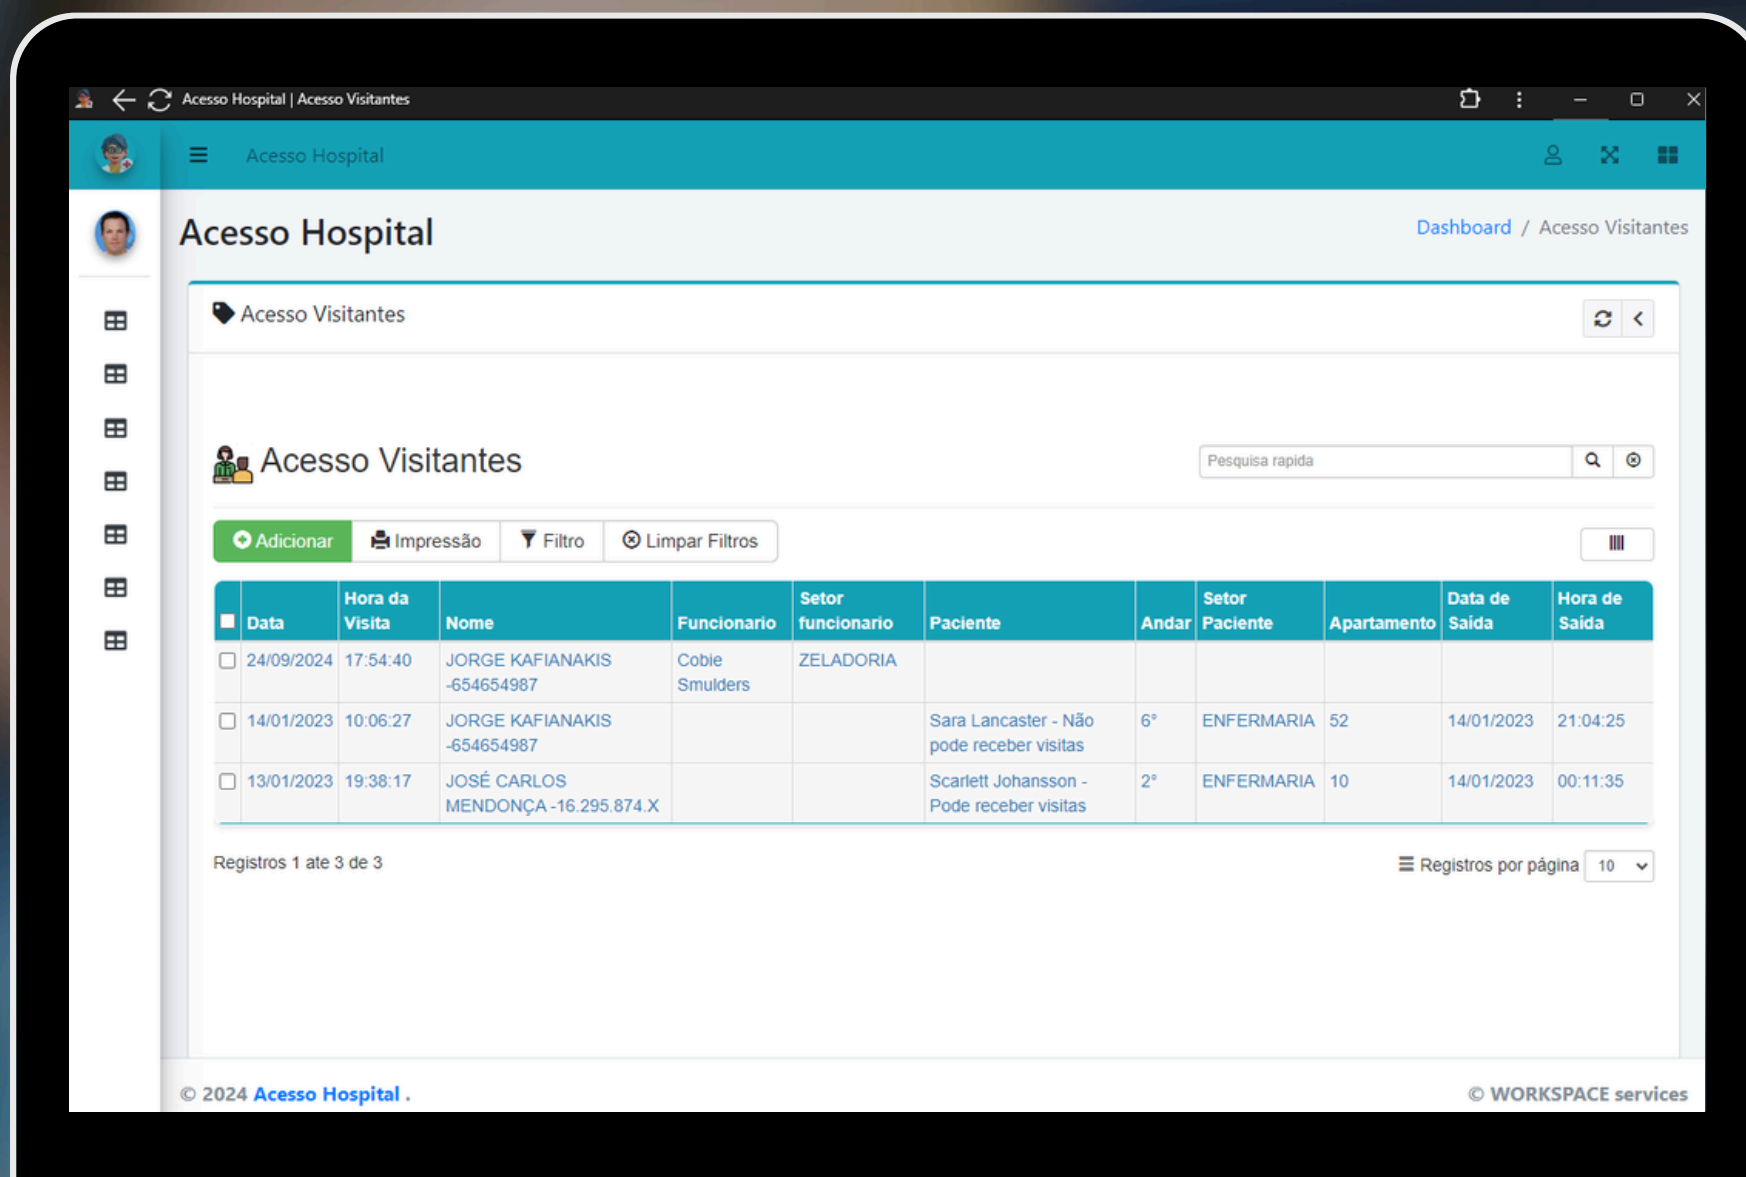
Acesso Hospital | Acesso Visitantes

Acesso Hospital

Acesso Hospital

Dashboard / Acesso Visitantes

Acesso Visitantes

Acesso Visitantes

Pesquisa rapida

Adicionar Impressão Filtro Limpar Filtros

| Data | Hora da Visita | Nome | Funcionario | Setor funcionario | Paciente | Andar | Setor Paciente | Apartamento | Data de Saída | Hora de Saída |
|---|---|---|---|---|---|---|---|---|---|---|
| 24/09/2024 | 17:54:40 | JORGE KAFIANAKIS -654654987 | Cobie Smulders | ZELADORIA | | | | | | |
| 14/01/2023 | 10:06:27 | JORGE KAFIANAKIS -654654987 | | | Sara Lancaster - Não pode receber visitas | 6° | ENFERMARIA | 52 | 14/01/2023 | 21:04:25 |
| 13/01/2023 | 19:38:17 | JOSÉ CARLOS MENDONÇA -16.295.874.X | | | Scarlett Johansson - Pode receber visitas | 2° | ENFERMARIA | 10 | 14/01/2023 | 00:11:35 |

Registros 1 ate 3 de 3

Registros por página 10

© 2024 Acesso Hospital .

© WORKSPACE services